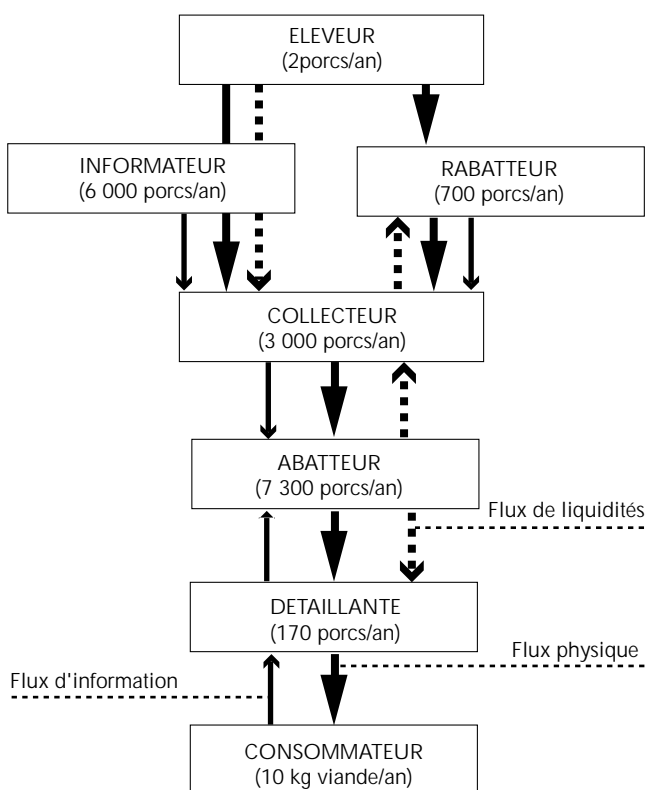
ELEVEUR
(2porcs/an)

INFORMATEUR
(6 000 porcs/an)

RABATTEUR
(700 porcs/an)

COLLECTEUR
(3 000 porcs/an)

ABATTEUR
(7 300 porcs/an)

Flux de liquidités

DETAILLANTE
(170 porcs/an)

Flux physique

Flux d'information

CONSOMMATEUR
(10 kg viande/an)